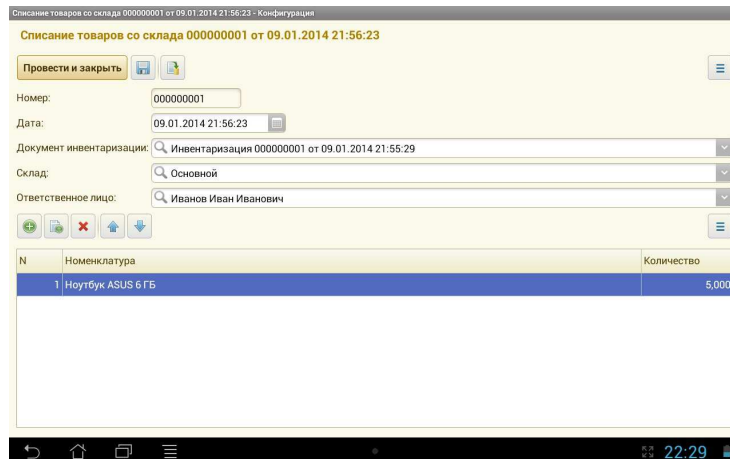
Списание товаров со склада 000000001 от 09.01.2014 21:56:23 - Конфигурация

Списание товаров со склада 000000001 от 09.01.2014 21:56:23

Провести и закрыть

Номер: 000000001

Дата: 09.01.2014 21:56:23

Документ инвентаризации: Инвентаризация 000000001 от 09.01.2014 21:55:29

Склад: Основной

Ответственное лицо: Иванов Иван Иванович

| N | Номенклатура | Количество |
|---|---|---|
| 1 | Ноутбук ASUS 6 ГБ | 5,000 |

22:29